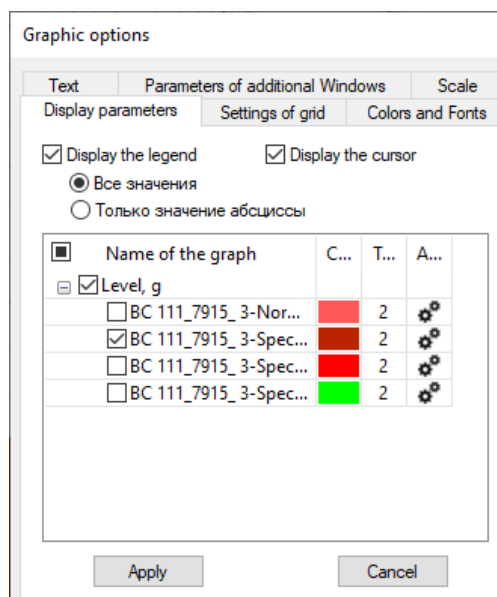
Graphic options

Text | Parameters of additional Windows | Scale
Display parameters | Settings of grid | Colors and Fonts

Display the legend
Display the cursor
Все значения
Только значение абсциссы

| Name of the graph | C... | T... | A... |
|---|---|---|---|
| Level, g | | | |
| BC 111_7915_ 3-Nor... | | 2 | |
| BC 111_7915_ 3-Spec... | | 2 | |
| BC 111_7915_ 3-Spec... | | 2 | |
| BC 111_7915_ 3-Spec... | | 2 | |

Apply
Cancel